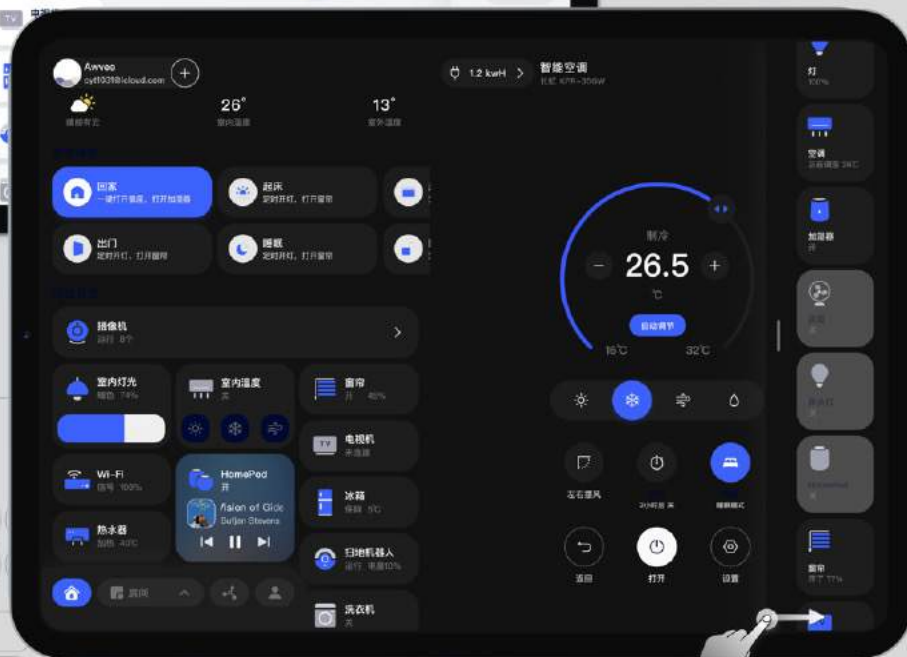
Awvee
cyff001@icloud.com

26°
室内温度

13°
室外温度

1.2 kwH
智能空调

回家
一键打开灯光，打开加湿器

起床
定时开灯，打开窗帘

出门
定时开灯，打开窗帘

睡眠
定时开灯，打开窗帘

摄像机
运行 8个

室内灯光
亮度 74%

室内温度

窗帘
开 40%

电视机
未连接

Wi-Fi
信号 100%

HomePod
开
Vision of Gide
Sufjan Stevens

冰箱
保鲜 5℃

热水器
加热 40℃

扫地机器人
运行，电量10%

洗衣机
关

房间

制冷
26.5
℃
自动调节
16℃
32℃

左右摆风
睡眠模式
返回
打开
设置

灯
100%

空调
开启 26℃

加湿器
开

窗帘
开了 77%